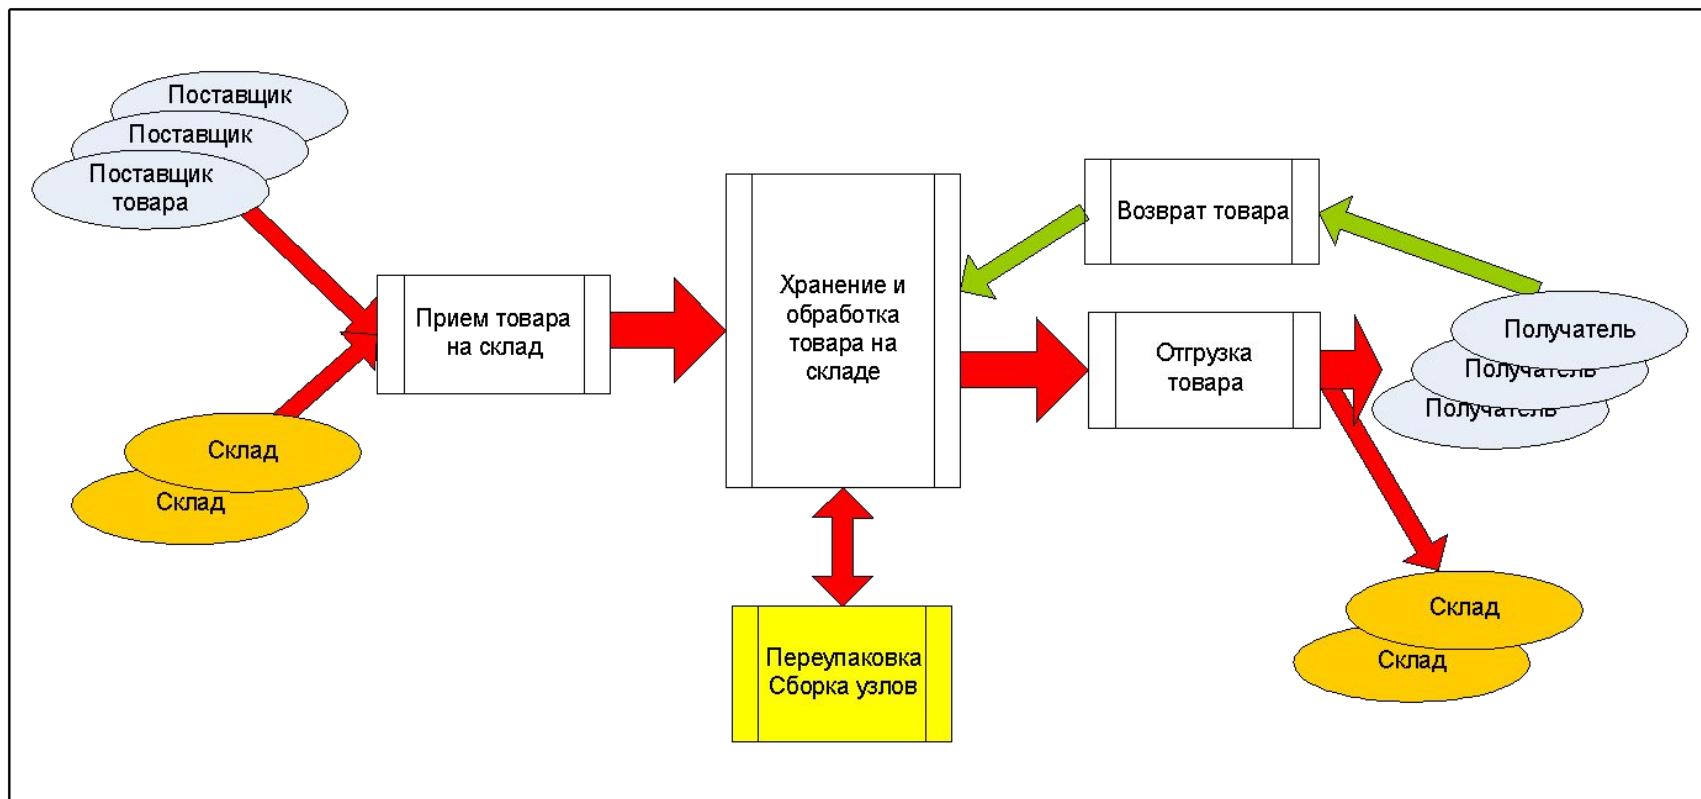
Поставщик
Поставщик
Поставщик товара

Склад
Склад

Прием товара на склад

Хранение и обработка товара на складе

Переупаковка Сборка узлов

Возврат товара

Отгрузка товара

Получатель
Получатель
Получатель

Склад
Склад